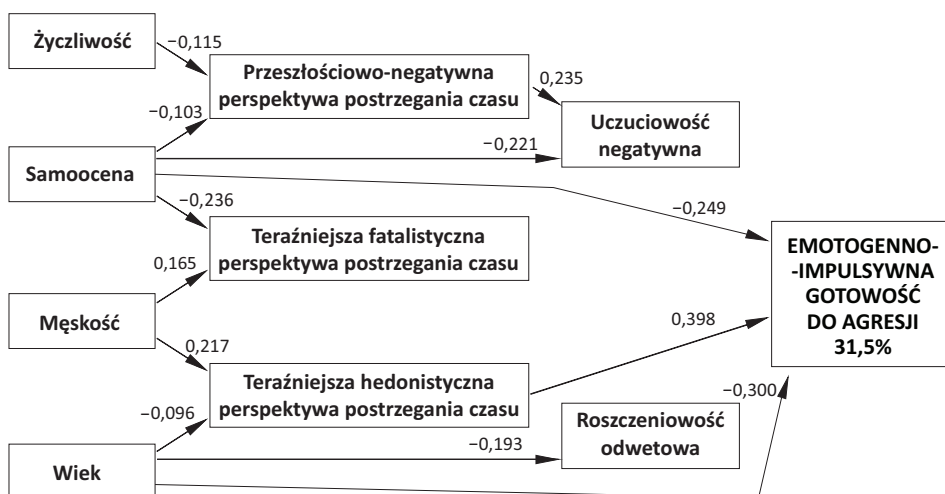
Życzliwość

−0,115

Przeszłościowo-negatywna perspektywa postrzegania czasu

0,235

−0,103

Uczuciowość negatywna

−0,221

Samoocena

−0,249

−0,236

Teraźniejsza fatalistyczna perspektywa postrzegania czasu

0,165

EMOTOGENNO-IMPULSYWNA GOTOWOŚĆ DO AGRESJI 31,5%

Męskość

0,398

0,217

Teraźniejsza hedonistyczna perspektywa postrzegania czasu

−0,300

−0,096

Roszczeniowość odwetowa

−0,193

Wiek